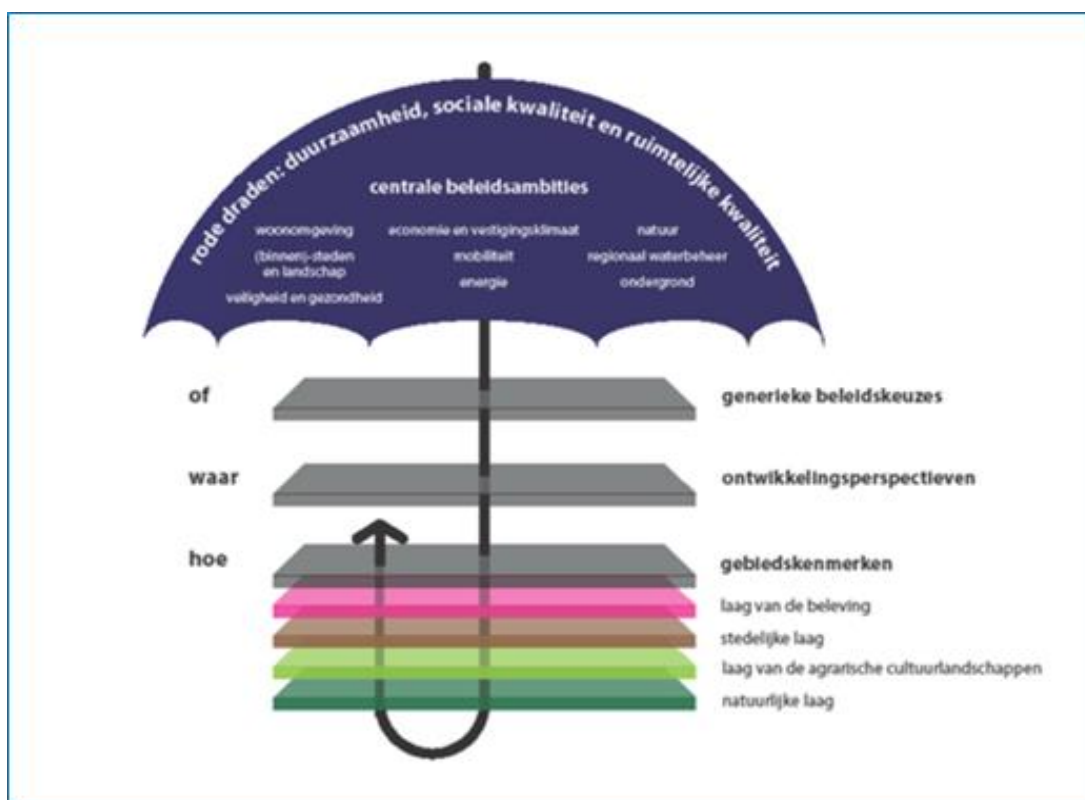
rode draden: duurzaamheid, sociale kwaliteit en ruimtelijke kwaliteit

centrale beleidsambities

woonomgeving

(binnen)-steden en landschap

veiligheid en gezondheid

economie en vestigingsklimaat

mobiliteit

energie

natuur

regionaal waterbeheer

ondergrond

of

generieke beleidskeuzes

waar

ontwikkelingsperspectieven

hoe

gebiedskenmerken

laag van de beleving

stedelijke laag

laag van de agrarische cultuurlandschappen

natuurlijke laag